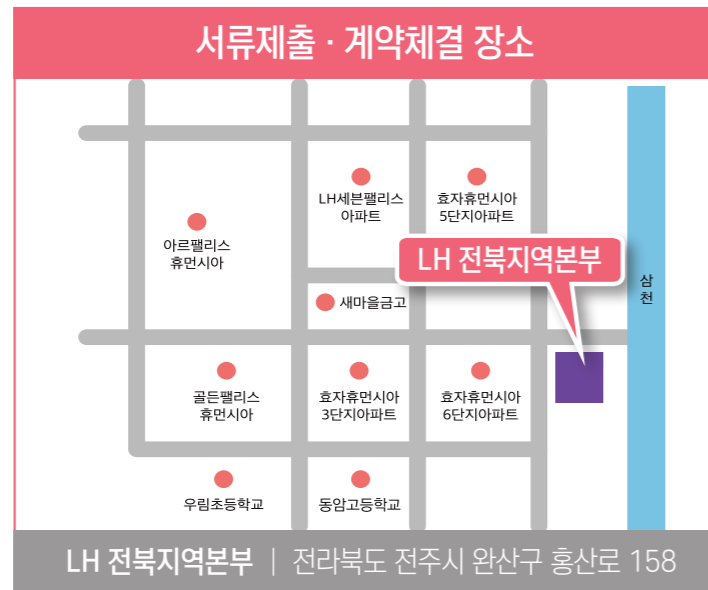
서류제출 · 계약체결 장소

LH세븐팰리스
아파트

효자휴먼시아
5단지아파트

아르팰리스
휴먼시아

LH 전북지역본부

삼
천

새마을금고

골든팰리스
휴먼시아

효자휴먼시아
3단지아파트

효자휴먼시아
6단지아파트

우림초등학교

동암고등학교

LH 전북지역본부 | 전라북도 전주시 완산구 홍산로 158